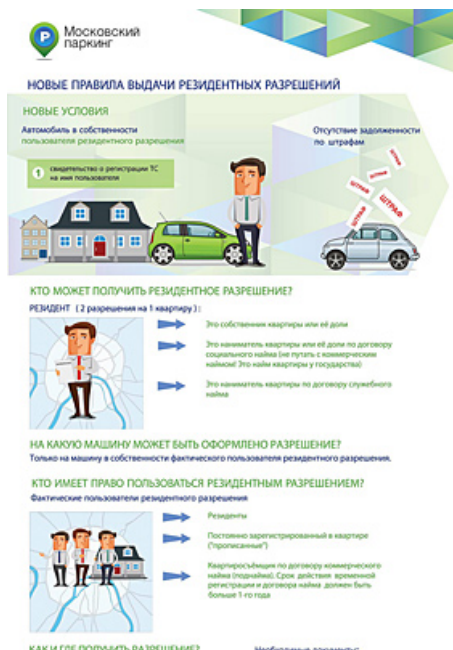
Московский паркинг

НОВЫЕ ПРАВИЛА ВЫДАЧИ РЕЗИДЕНТНЫХ РАЗРЕШЕНИЙ

НОВЫЕ УСЛОВИЯ

Автомобиль в собственности пользователя резидентного разрешения

1 свидетельство о регистрации ТС на имя пользователя

Отсутствие задолженности по штрафам

ШТРАФ ШТРАФ ШТРАФ ШТРАФ ШТРАФ

КТО МОЖЕТ ПОЛУЧИТЬ РЕЗИДЕНТНОЕ РАЗРЕШЕНИЕ?

РЕЗИДЕНТ (2 разрешения на 1 квартиру):

Это собственник квартиры или её доли

Это наниматель квартиры или её доли по договору социального найма (не путать с коммерческим наймом! Это наем квартиры у государства)

Это наниматель квартиры по договору служебного найма

НА КАКУЮ МАШИНУ МОЖЕТ БЫТЬ ОФОРМЛЕНО РАЗРЕШЕНИЕ?

Только на машину в собственности фактического пользователя резидентного разрешения.

КТО ИМЕЕТ ПРАВО ПОЛЬЗОВАТЬСЯ РЕЗИДЕНТНЫМ РАЗРЕШЕНИЕМ?

Фактические пользователи резидентного разрешения

Резиденты

Постоянно зарегистрированный в квартире ("прописанные")

Квартиросъёмщик по договору коммерческого найма (поднайма). Срок действия временной регистрации и договора найма должен быть больше 1-го года

КАК И ГДЕ ПОЛУЧИТЬ РАЗРЕШЕНИЕ? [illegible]